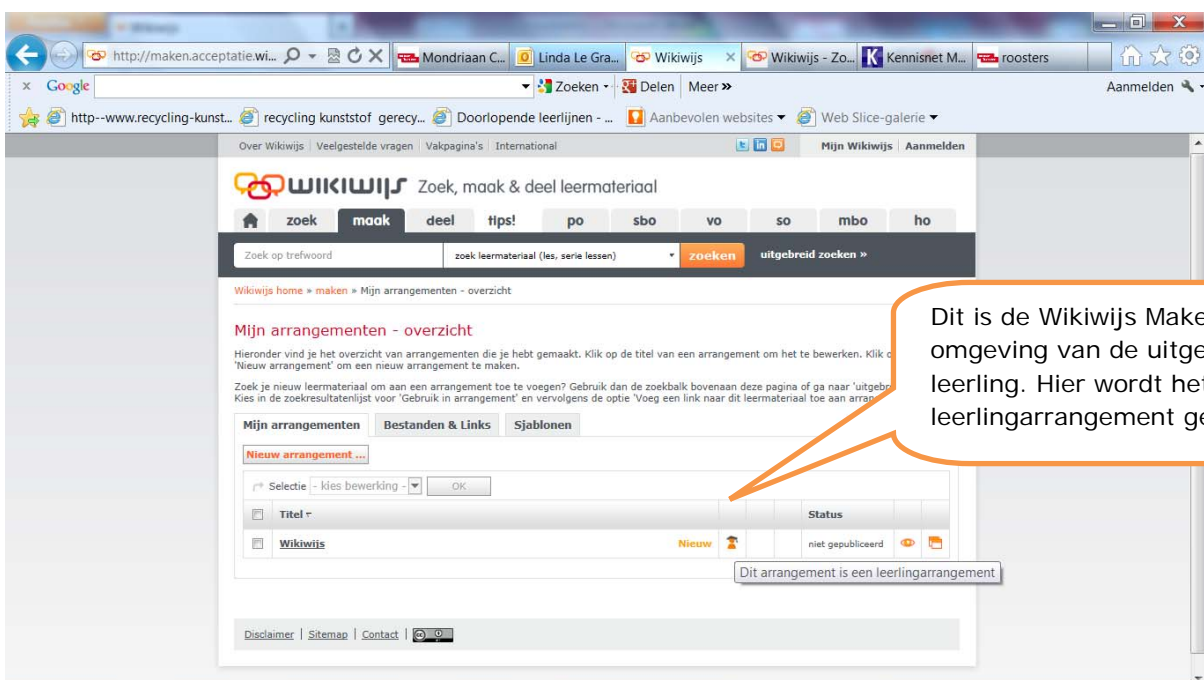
http://maken.acceptatie.wi...
Mondriaan C...
Linda Le Gra...
Wikiwijs
Wikiwijs - Zo...
Kennisnet M...
roosters

Google
Zoeken
Delen
Meer »
Aanmelden

http--www.recycling-kunst...
recycling kunststof gerecy...
Doorlopende leerlijnen - ...
Aanbevolen websites
Web Slice-galerie

Over Wikiwijs | Veelgestelde vragen | Vakpagina's | International
Mijn Wikiwijs | Aanmelden

wikiwijs Zoek, maak & deel leermateriaal

zoek | maak | deel | tips! | po | sbo | vo | so | mbo | ho

Zoek op trefwoord
zoek leermateriaal (les, serie lessen)
zoeken
uitgebreid zoeken »

Wikiwijs home » maken » Mijn arrangementen - overzicht

Mijn arrangementen - overzicht

Hieronder vind je het overzicht van arrangementen die je hebt gemaakt. Klik op de titel van een arrangement om het te bewerken. Klik o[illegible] 'Nieuw arrangement' om een nieuw arrangement te maken.

Zoek je nieuw leermateriaal om aan een arrangement toe te voegen? Gebruik dan de zoekbalk bovenaan deze pagina of ga naar 'uitgebr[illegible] Kies in de zoekresultatenlijst voor 'Gebruik in arrangement' en vervolgens de optie 'Voeg een link naar dit leermateriaal toe aan arran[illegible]

Mijn arrangementen | Bestanden & Links | Sjablonen

Nieuw arrangement ...

Selectie - kies bewerking - OK

| | Titel | | | | | Status | | |
|---|---|---|---|---|---|---|---|---|
| | Wikiwijs | Nieuw | | | | niet gepubliceerd | | |

Dit arrangement is een leerlingarrangement

Disclaimer | Sitemap | Contact

Dit is de Wikiwijs Make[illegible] omgeving van de uitge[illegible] leerling. Hier wordt he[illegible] leerlingarrangement g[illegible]